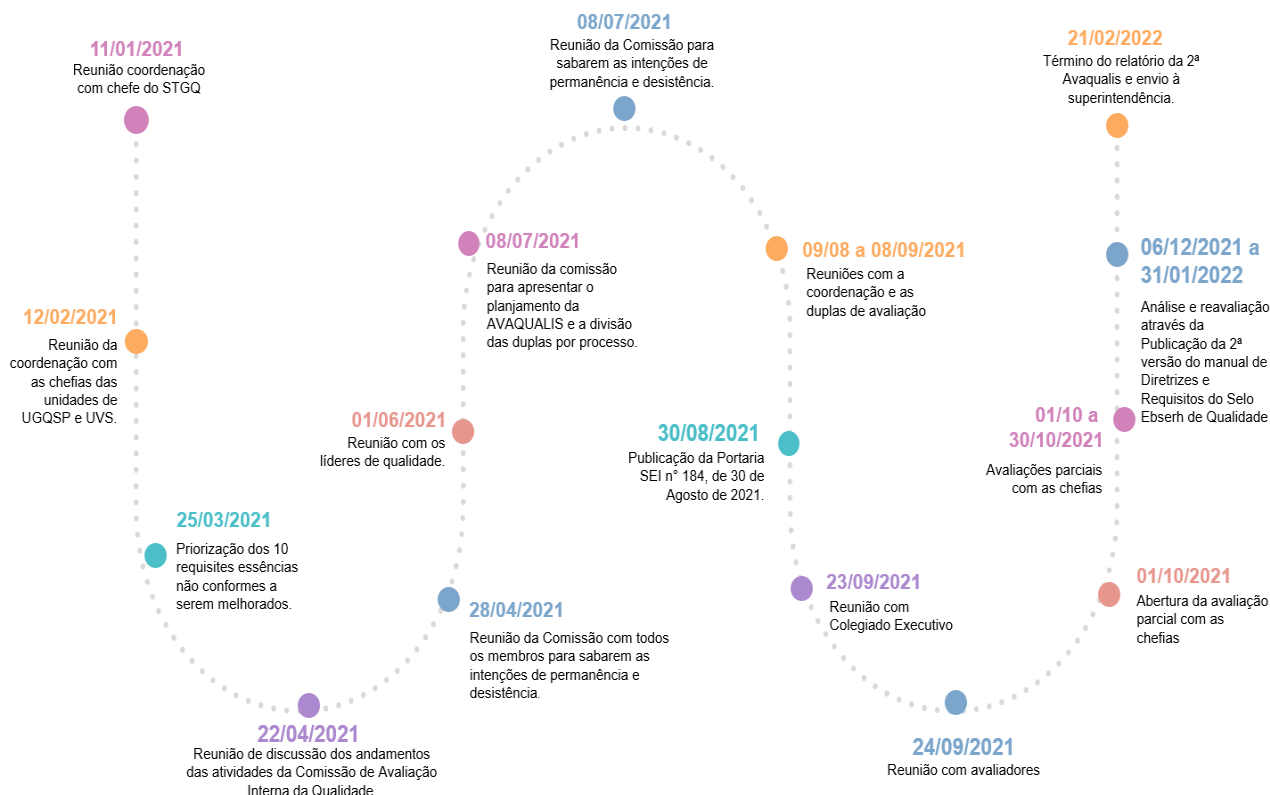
11/01/2021
Reunião coordenação com chefe do STGQ

12/02/2021
Reunião da coordenação com as chefias das unidades de UGQSP e UVS.

25/03/2021
Priorização dos 10 requisites essências não conformes a serem melhorados.

22/04/2021
Reunião de discussão dos andamentos das atividades da Comissão de Avaliação Interna da Qualidade

28/04/2021
Reunião da Comissão com todos os membros para sabarem as intenções de permanência e desistência.

01/06/2021
Reunião com os líderes de qualidade.

08/07/2021
Reunião da comissão para apresentar o planjamento da AVAQUALIS e a divisão das duplas por processo.

08/07/2021
Reunião da Comissão para sabarem as intenções de permanência e desistência.

09/08 a 08/09/2021
Reuniões com a coordenação e as duplas de avaliação

30/08/2021
Publicação da Portaria SEI n° 184, de 30 de Agosto de 2021.

23/09/2021
Reunião com Colegiado Executivo

24/09/2021
Reunião com avaliadores

01/10/2021
Abertura da avaliação parcial com as chefias

01/10 a 30/10/2021
Avaliações parciais com as chefias

06/12/2021 a 31/01/2022
Análise e reavaliação através da Publicação da 2ª versão do manual de Diretrizes e Requisitos do Selo Ebserh de Qualidade

21/02/2022
Término do relatório da 2ª Avaqualis e envio à superintendência.